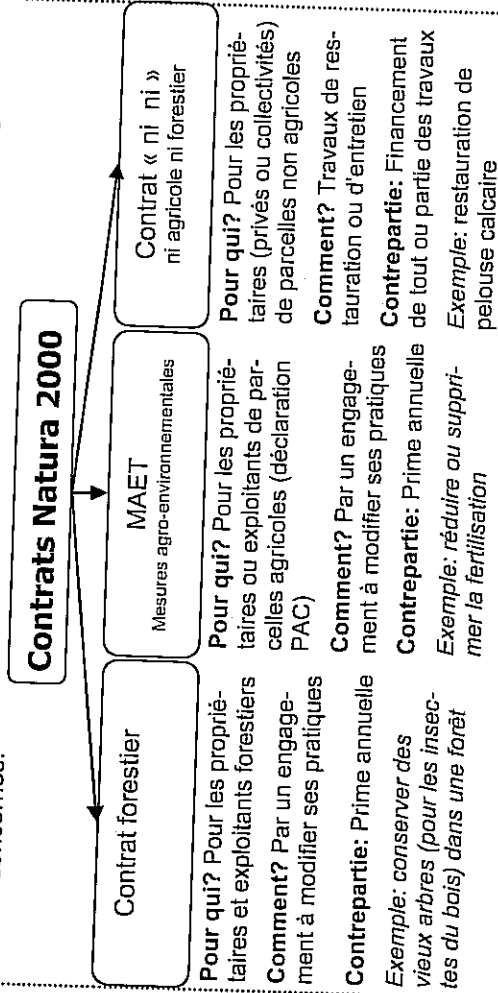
concernée.

**Contrats Natura 2000**

Contrat forestier

**Pour qui?** Pour les propriétaires et exploitants forestiers

**Comment?** Par un engagement à modifier ses pratiques

**Contrepartie:** Prime annuelle

*Exemple: conserver des vieux arbres (pour les insectes du bois) dans une forêt*

MAET
Mesures agro-environnementales

**Pour qui?** Pour les propriétaires ou exploitants de parcelles agricoles (déclaration PAC)

**Comment?** Par un engagement à modifier ses pratiques

**Contrepartie:** Prime annuelle

*Exemple: réduire ou supprimer la fertilisation*

Contrat « ni ni »
ni agricole ni forestier

**Pour qui?** Pour les propriétaires (privés ou collectivités) de parcelles non agricoles

**Comment?** Travaux de restauration ou d'entretien

**Contrepartie:** Financement de tout ou partie des travaux

*Exemple:* restauration de pelouse calcaire